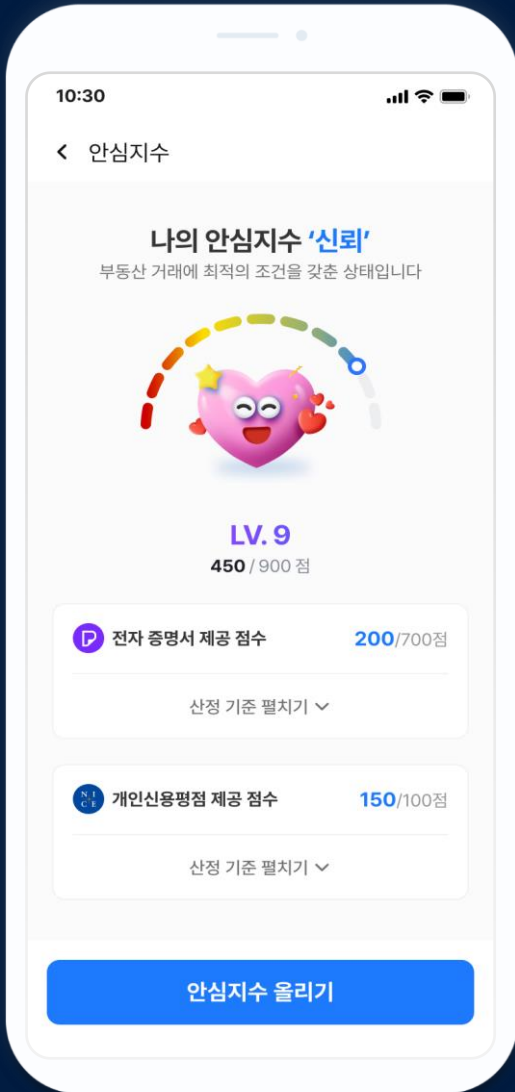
10:30

안심지수

나의 안심지수 '신뢰'
부동산 거래에 최적의 조건을 갖춘 상태입니다

LV. 9
450 / 900 점

전자 증명서 제공 점수 200/700점

산정 기준 펼치기

NICE 개인신용평점 제공 점수 150/100점

산정 기준 펼치기

안심지수 올리기